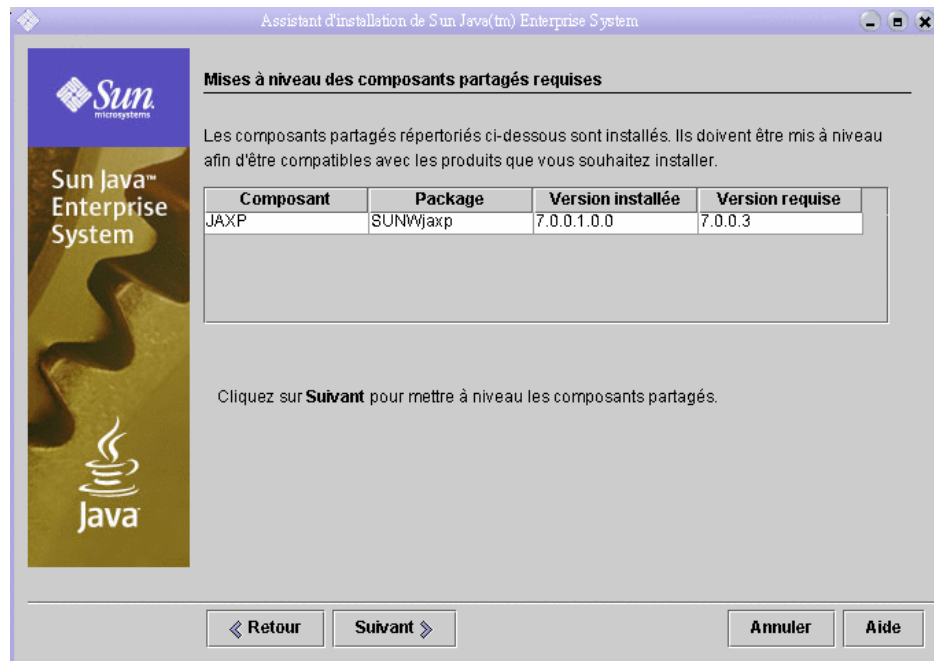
Assistant d'installation de Sun Java(tm) Enterprise System

Sun microsystems

Sun Java™ Enterprise System

Java

Mises à niveau des composants partagés requises

Les composants partagés répertoriés ci-dessous sont installés. Ils doivent être mis à niveau afin d'être compatibles avec les produits que vous souhaitez installer.

| Composant | Package | Version installée | Version requise |
|---|---|---|---|
| JAXP | SUNWjaxp | 7.0.0.1.0.0 | 7.0.0.3 |

Cliquez sur **Suivant** pour mettre à niveau les composants partagés.

« Retour | Suivant » | Annuler | Aide